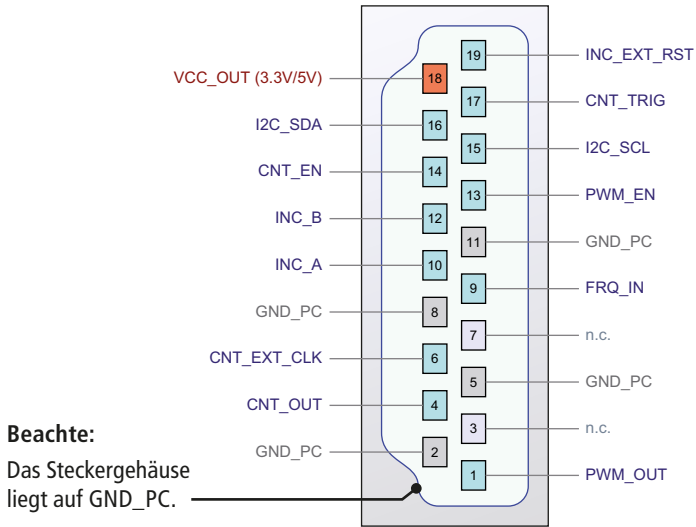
VCC_OUT (3.3V/5V)
18
19
INC_EXT_RST
17
CNT_TRIG
I2C_SDA
16
15
I2C_SCL
CNT_EN
14
13
PWM_EN
INC_B
12
11
GND_PC
INC_A
10
9
FRQ_IN
GND_PC
8
7
n.c.
CNT_EXT_CLK
6
5
GND_PC
CNT_OUT
4
3
n.c.
GND_PC
2
1
PWM_OUT

**Beachte:**
Das Steckergehäuse liegt auf GND_PC.